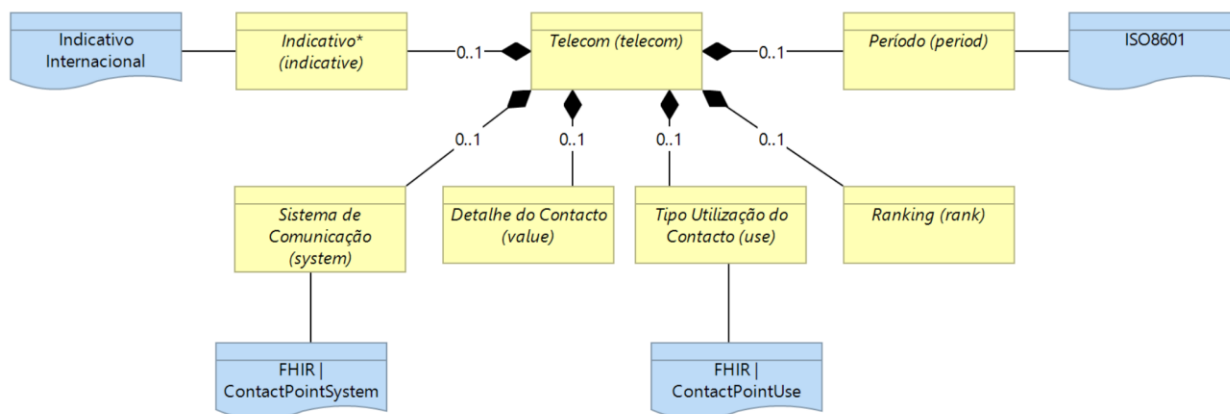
Indicativo Internacional

Indicativo* (indicative)

0..1

Telecom (telecom)

0..1

Período (period)

ISO8601

0..1

0..1

0..1

0..1

Sistema de Comunicação (system)

Detalhe do Contacto (value)

Tipo Utilização do Contacto (use)

Ranking (rank)

FHIR | ContactPointSystem

FHIR | ContactPointUse